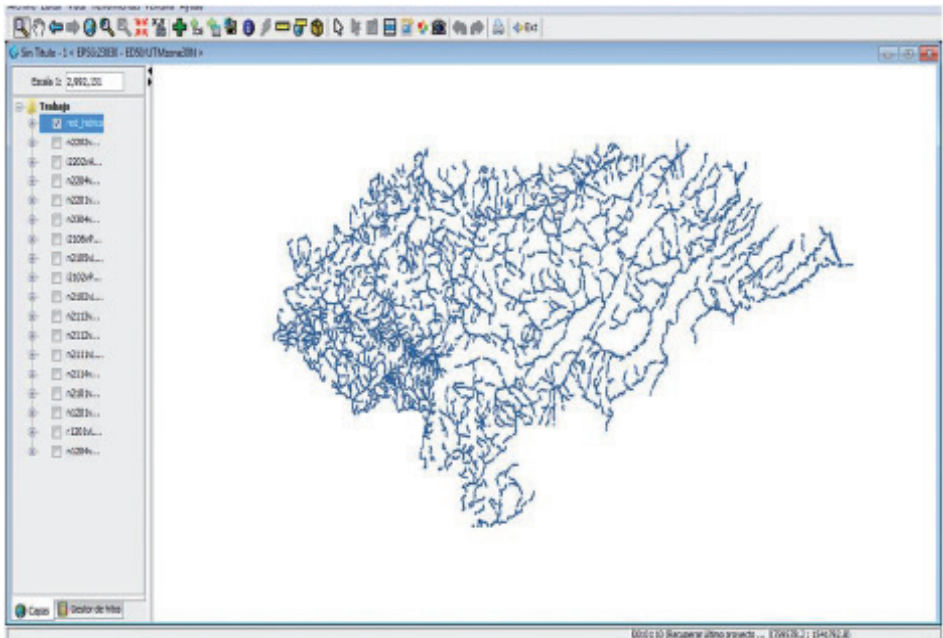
Sin Título - 1 < EPSG:23030 - ED50/UTMzone30N >

Escala 1: 2,993,331

Trabajo

red_hidrica
n2203v...
i2202vi...
n2204v...
n2201v...
n2304v...
i2106vP...
n2105vi...
i2102vP...
n2102vi...
n2113h...
n2112h...
n2111vi...
n2114v...
n2101v...
n2201v...
r1201vi...
n2204v...

Capas | Gestor de hitos

Ext

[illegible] Recuperar último proyecto ... 376678.3 : 4544762.8